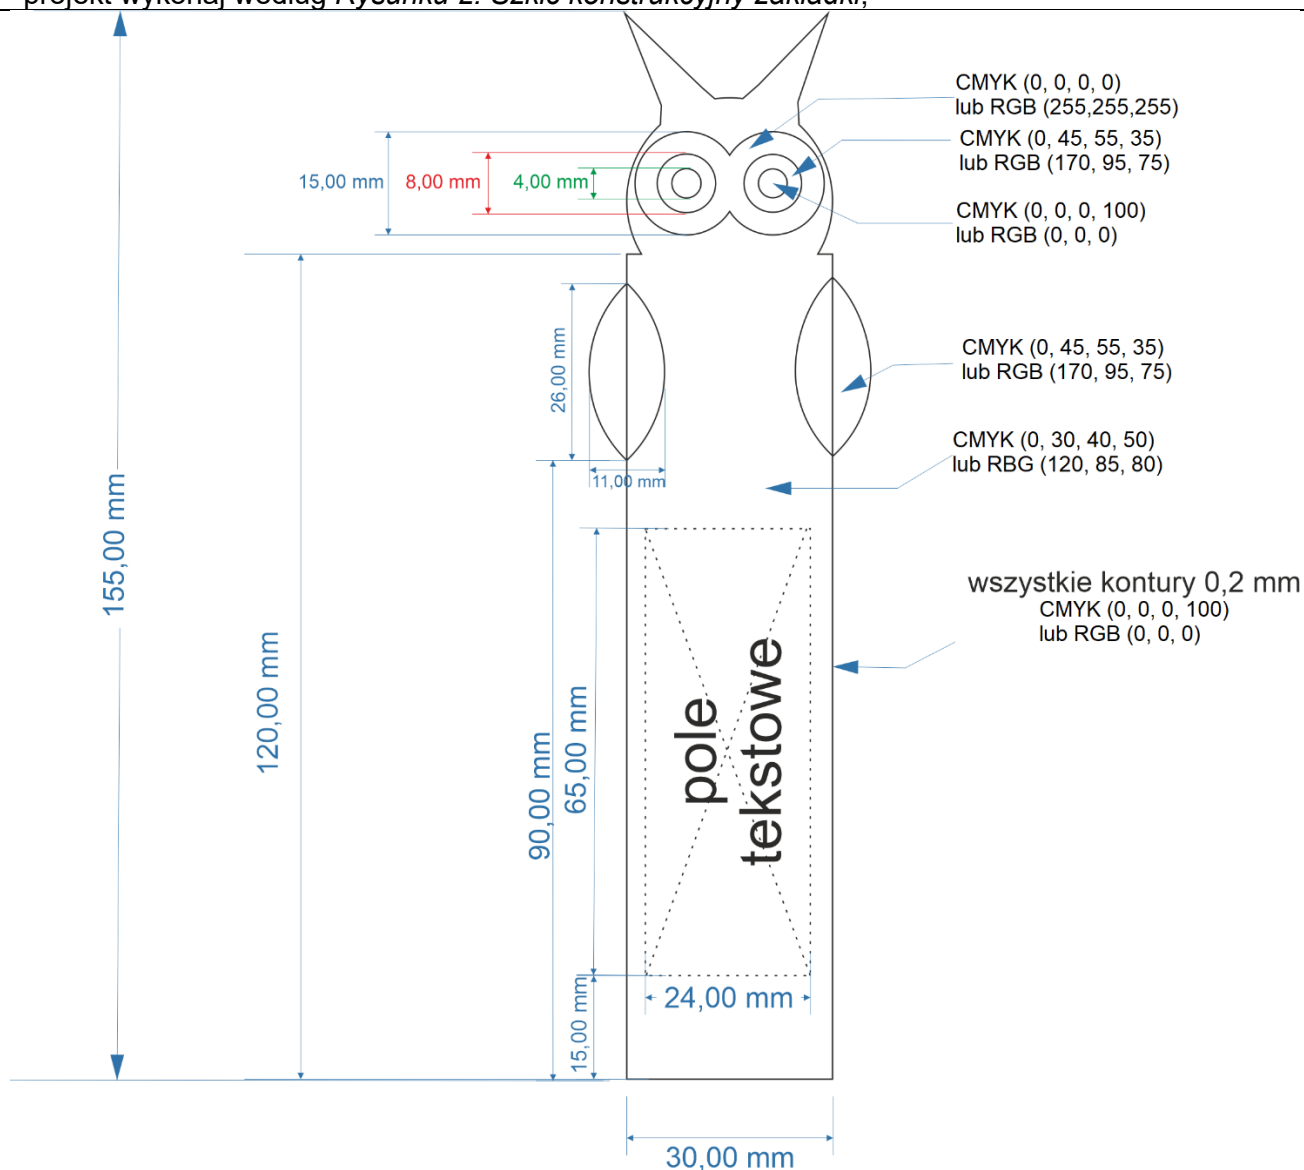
projekt wykonaj według *Rysunku 2. Szkic konstrukcyjny zakładki*;

CMYK (0, 0, 0, 0)
lub RGB (255,255,255)

CMYK (0, 45, 55, 35)
lub RGB (170, 95, 75)

CMYK (0, 0, 0, 100)
lub RGB (0, 0, 0)

15,00 mm
8,00 mm
4,00 mm

CMYK (0, 45, 55, 35)
lub RGB (170, 95, 75)

26,00 mm

CMYK (0, 30, 40, 50)
lub RBG (120, 85, 80)

11,00 mm

wszystkie kontury 0,2 mm
CMYK (0, 0, 0, 100)
lub RGB (0, 0, 0)

155,00 mm
120,00 mm
90,00 mm
65,00 mm

pole tekstowe

15,00 mm
24,00 mm
30,00 mm